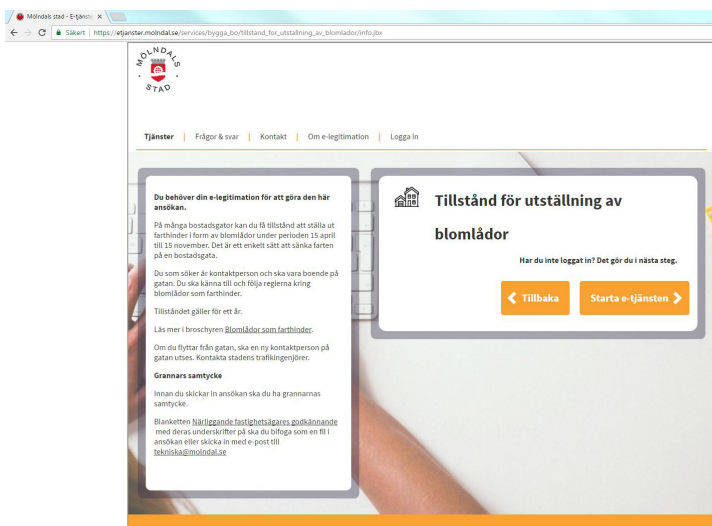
Mölndals stad - E-tjänst ×

Säkert | https://etjanster.molndal.se/services/bygga_bo/tillstand_for_utstallning_av_blomlador/info.jbx

MÖLNDALS STAD

Tjänster | Frågor & svar | Kontakt | Om e-legitimation | Logga in

Du behöver din e-legitimation för att göra den här ansökan.

På många bostadsgator kan du få tillstånd att ställa ut farthinder i form av blomlådor under perioden 15 april till 15 november. Det är ett enkelt sätt att sänka farten på en bostadsgata.

Du som söker är kontaktperson och ska vara boende på gatan. Du ska känna till och följa reglerna kring blomlådor som farthinder.

Tillståndet gäller för ett år.

Läs mer i broschyren Blomlådor som farthinder.

Om du flyttar från gatan, ska en ny kontaktperson på gatan utses. Kontakta stadens trafikingenjörer.

Grannars samtycke

Innan du skickar in ansökan ska du ha grannarnas samtycke.

Blanketten Närliggande fastighetsägares godkännande med deras underskrifter på ska du bifoga som en fil i ansökan eller skicka in med e-post till tekniska@molndal.se

Tillstånd för utställning av blomlådor

Har du inte loggat in? Det gör du i nästa steg.

Tillbaka

Starta e-tjänsten